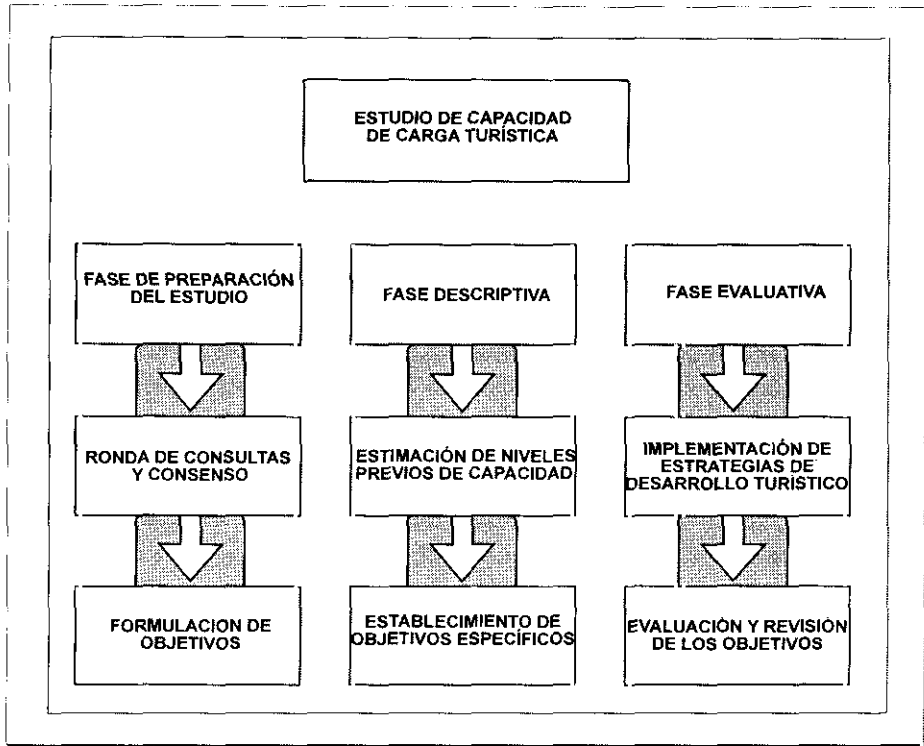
ESTUDIO DE CAPACIDAD DE CARGA TURÍSTICA

FASE DE PREPARACIÓN DEL ESTUDIO

RONDA DE CONSULTAS Y CONSENSO

FORMULACION DE OBJETIVOS

FASE DESCRIPTIVA

ESTIMACIÓN DE NIVELES PREVIOS DE CAPACIDAD

ESTABLECIMIENTO DE OBJETIVOS ESPECÍFICOS

FASE EVALUATIVA

IMPLEMENTACIÓN DE ESTRATEGIAS DE DESARROLLO TURÍSTICO

EVALUACIÓN Y REVISIÓN DE LOS OBJETIVOS